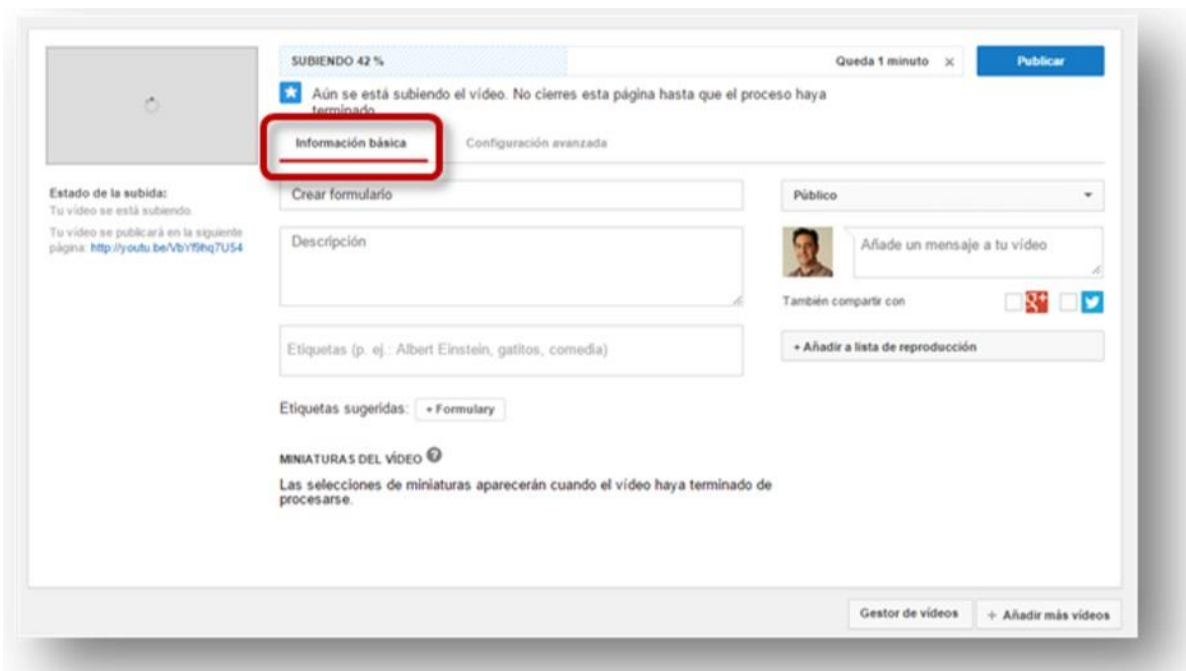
SUBIENDO 42 %

Queda 1 minuto ×

Publicar

Aún se está subiendo el vídeo. No cierres esta página hasta que el proceso haya terminado.

Información básica

Configuración avanzada

Estado de la subida:
Tu vídeo se está subiendo.

Tu vídeo se publicará en la siguiente página: http://youtu.be/VbYf9hq7US4

Crear formulario

Descripción

Etiquetas (p. ej.: Albert Einstein, gatitos, comedia)

Etiquetas sugeridas: + Formulary

MINIATURAS DEL VÍDEO

Las selecciones de miniaturas aparecerán cuando el vídeo haya terminado de procesarse.

Público

Añade un mensaje a tu vídeo

También compartir con

+ Añadir a lista de reproducción

Gestor de vídeos

+ Añadir más vídeos